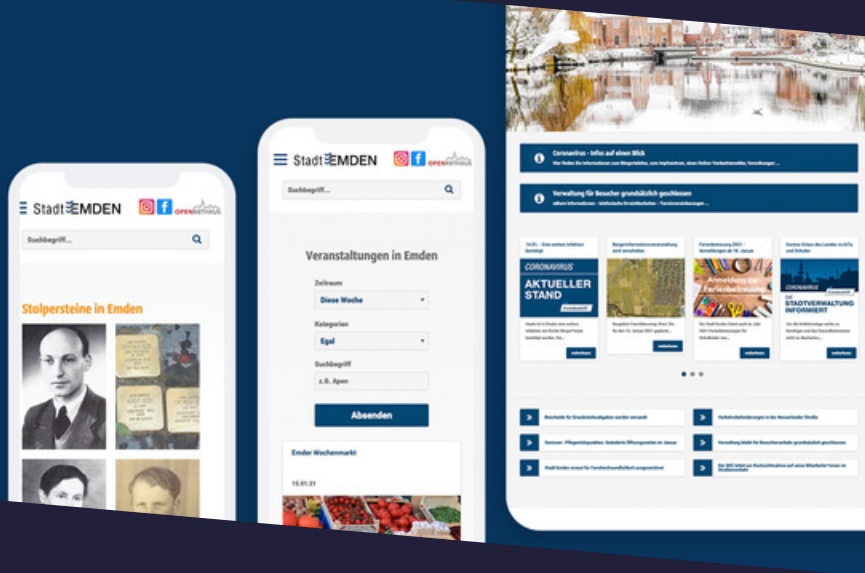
Stadt EMDEN

OPEN RATHAUS

Suchbegriff...

Stolpersteine in Emden

Stadt EMDEN

OPEN RATHAUS

Suchbegriff...

Veranstaltungen in Emden

Zeitraum

Diese Woche

Kategorien

Egal

Suchbegriff

z.B. Apen

Absenden

Emder Wochenmarkt

15.01.21

Coronavirus - Infos auf einen Blick

Verwaltung für Besucher grundsätzlich geschlossen

CORONAVIRUS

AKTUELLER STAND

Anmeldung zur Ferienbetreuung

CORONAVIRUS

DIE STADTVERWALTUNG INFORMIERT

weiterlesen

weiterlesen

weiterlesen

weiterlesen